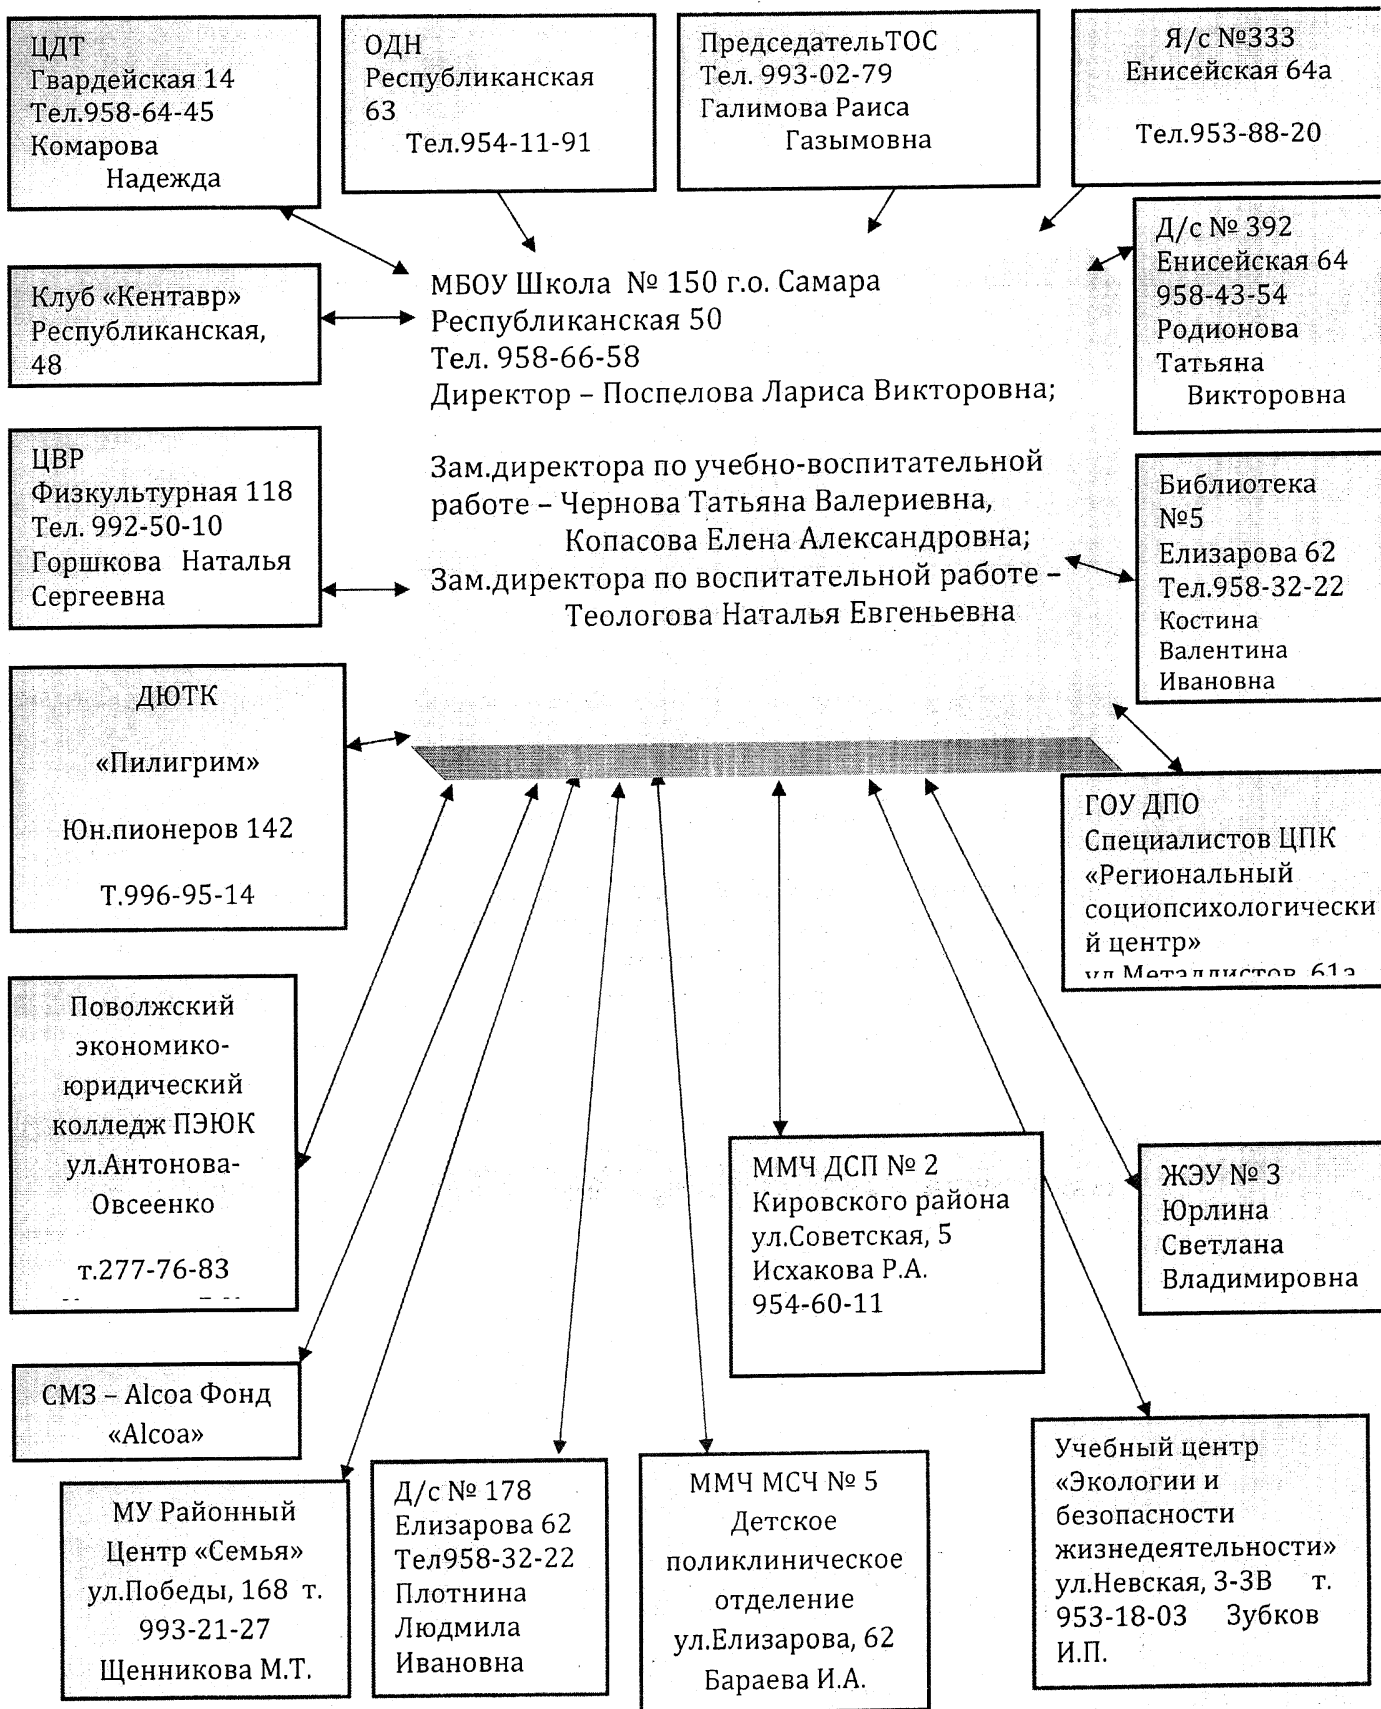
ЦДТ
Гвардейская 14
Тел.958-64-45
Комарова
Надежда

ОДН
Республиканская 63
Тел.954-11-91

ПредседательТОС
Тел. 993-02-79
Галимова Раиса
Газымовна

Я/с №333
Енисейская 64а

Тел.953-88-20

Д/с № 392
Енисейская 64
958-43-54
Родионова
Татьяна
Викторовна

Клуб «Кентавр»
Республиканская, 48

МБОУ Школа № 150 г.о. Самара
Республиканская 50
Тел. 958-66-58
Директор – Поспелова Лариса Викторовна;

Зам.директора по учебно-воспитательной работе – Чернова Татьяна Валериевна,
Копасова Елена Александровна;
Зам.директора по воспитательной работе – Теологова Наталья Евгеньевна

ЦВР
Физкультурная 118
Тел. 992-50-10
Горшкова Наталья
Сергеевна

Библиотека
№5
Елизарова 62
Тел.958-32-22
Костина
Валентина
Ивановна

ДЮТК

«Пилигрим»

Юн.пионеров 142

Т.996-95-14

ГОУ ДПО
Специалистов ЦПК
«Региональный социопсихологический центр»
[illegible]

Поволжский
экономико-юридический
колледж ПЭЮК
ул.Антонова-Овсеенко

т.277-76-83
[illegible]

ММЧ ДСП № 2
Кировского района
ул.Советская, 5
Исхакова Р.А.
954-60-11

ЖЭУ № 3
Юрлина
Светлана
Владимировна

СМЗ – Alcoa Фонд
«Alcoa»

МУ Районный
Центр «Семья»
ул.Победы, 168 т.
993-21-27
Щенникова М.Т.

Д/с № 178
Елизарова 62
Тел958-32-22
Плотнина
Людмила
Ивановна

ММЧ МСЧ № 5
Детское
поликлиническое
отделение
ул.Елизарова, 62
Бараева И.А.

Учебный центр
«Экологии и
безопасности
жизнедеятельности»
ул.Невская, 3-3В т.
953-18-03 Зубков
И.П.